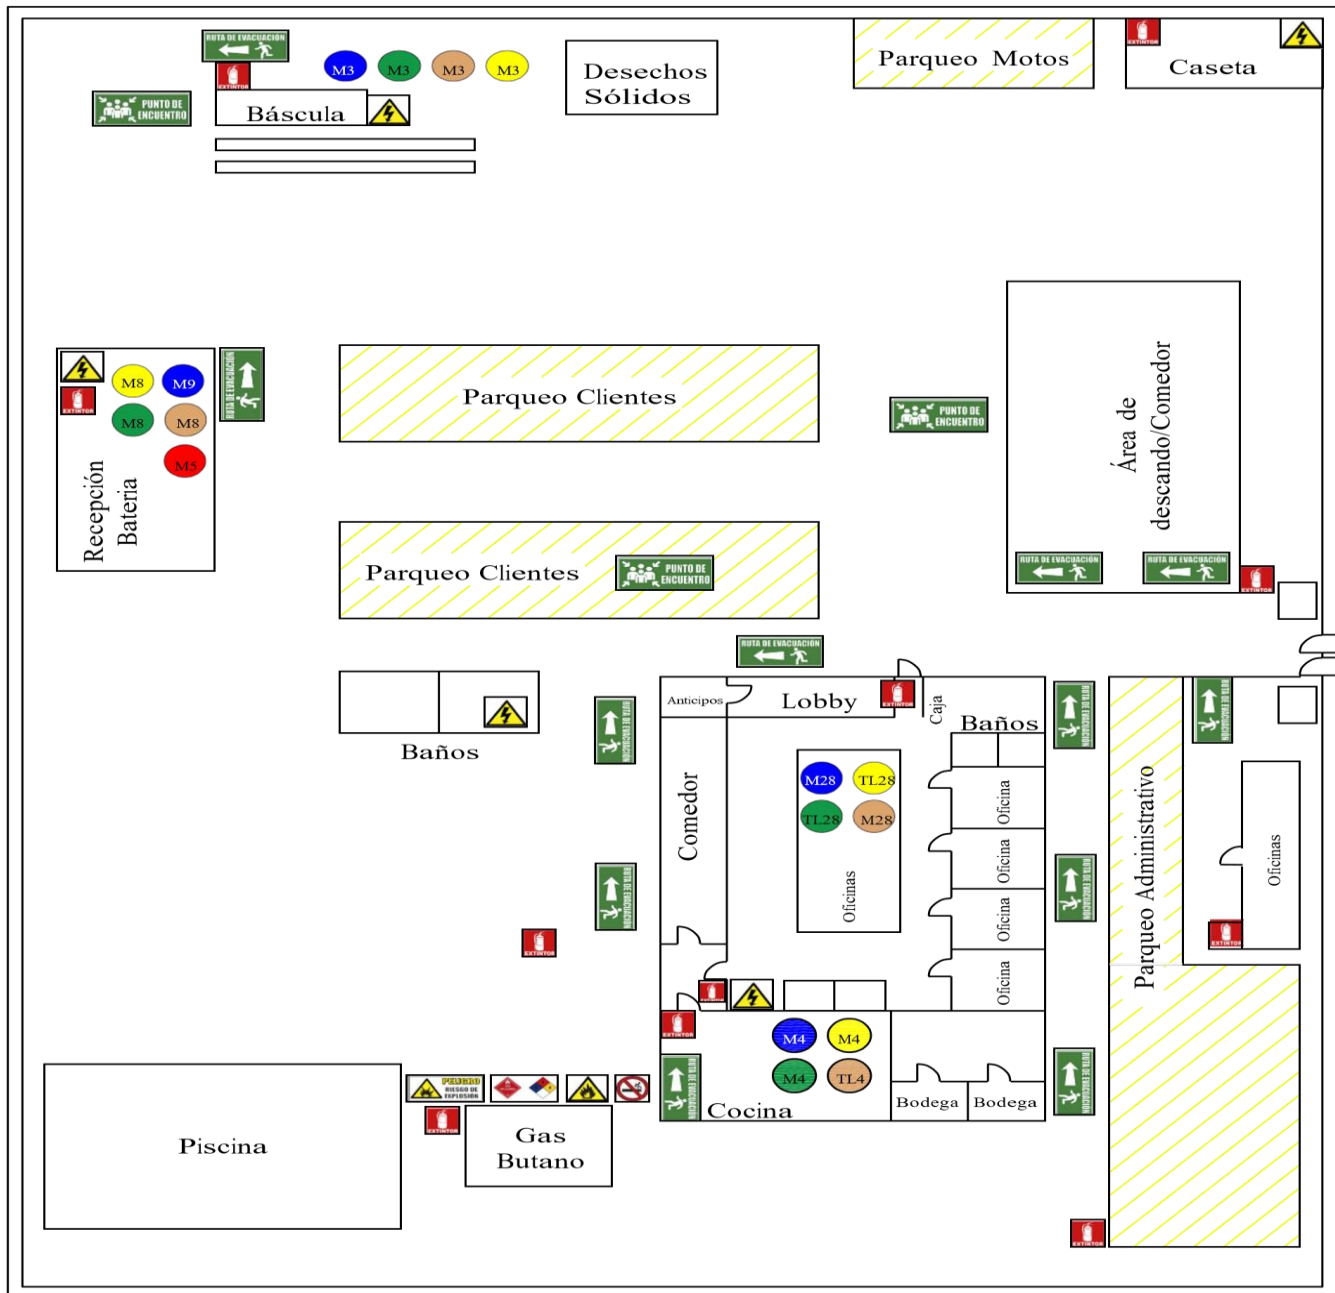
RUTA DE EVACUACIÓN

EXTINTOR

M3 M3 M3 M3

Desechos Sólidos

Parqueo Motos

EXTINTOR

Caseta

PUNTO DE ENCUENTRO

Báscula

M8 M9 M8 M8 M5

EXTINTOR

RUTA DE EVACUACIÓN

Recepción Bateria

Parqueo Clientes

PUNTO DE ENCUENTRO

Área de descando/Comedor

Parqueo Clientes

PUNTO DE ENCUENTRO

RUTA DE EVACUACIÓN

RUTA DE EVACUACIÓN

EXTINTOR

RUTA DE EVACUACIÓN

Baños

RUTA DE EVACUACIÓN

Anticipos

Lobby

EXTINTOR

Caja

Baños

RUTA DE EVACUACIÓN

RUTA DE EVACUACIÓN

Comedor

M28 TL28 TL28 M28

Oficinas

Oficina

Oficina

Oficina

Oficina

Parqueo Administrativo

Oficinas

RUTA DE EVACUACIÓN

RUTA DE EVACUACIÓN

RUTA DE EVACUACIÓN

EXTINTOR

EXTINTOR

EXTINTOR

EXTINTOR

M4 M4 M4 TL4

RUTA DE EVACUACIÓN

Cocina

Bodega

Bodega

RUTA DE EVACUACIÓN

Piscina

PELIGRO RIESGO DE EXPLOSIÓN

EXTINTOR

Gas Butano

EXTINTOR